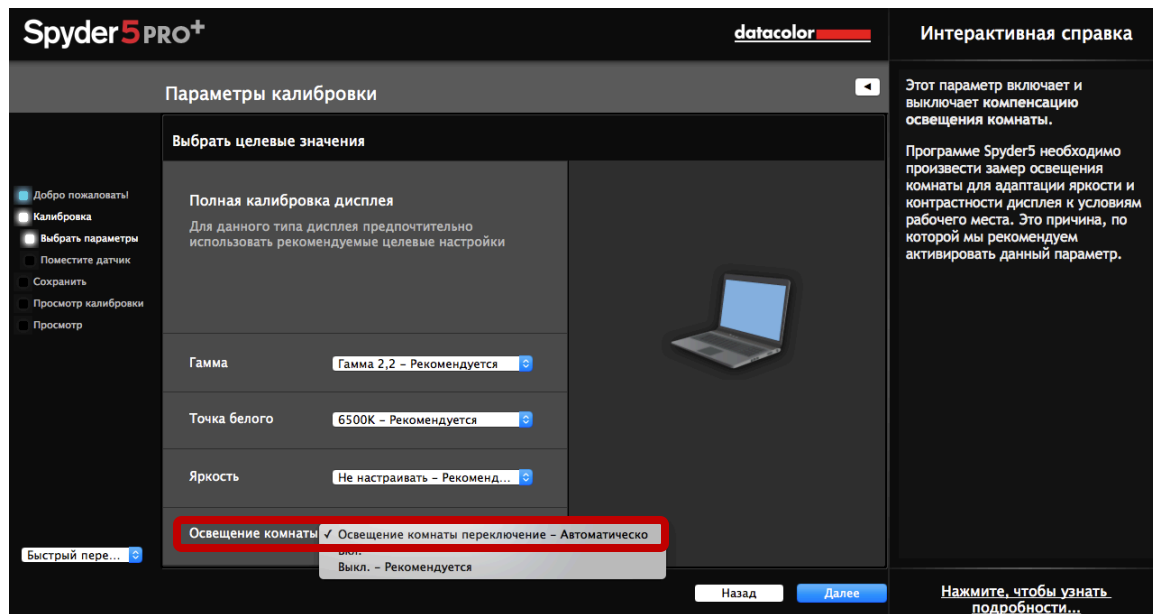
Spyder5PRO+

datacolor

Интерактивная справка

Параметры калибровки

Выбрать целевые значения

Добро пожаловать!
Калибровка
Выбрать параметры
Поместите датчик
Сохранить
Просмотр калибровки
Просмотр

Полная калибровка дисплея

Для данного типа дисплея предпочтительно использовать рекомендуемые целевые настройки

Гамма
Гамма 2,2 – Рекомендуется

Точка белого
6500K – Рекомендуется

Яркость
Не настраивать – Рекоменд...

Освещение комнаты
✓ Освещение комнаты переключение – Автоматическо
Вкл.
Выкл. – Рекомендуется

Быстрый пере...

Назад
Далее

Этот параметр включает и выключает компенсацию освещения комнаты.

Программе Spyder5 необходимо произвести замер освещения комнаты для адаптации яркости и контрастности дисплея к условиям рабочего места. Это причина, по которой мы рекомендуем активировать данный параметр.

Нажмите, чтобы узнать подробности...